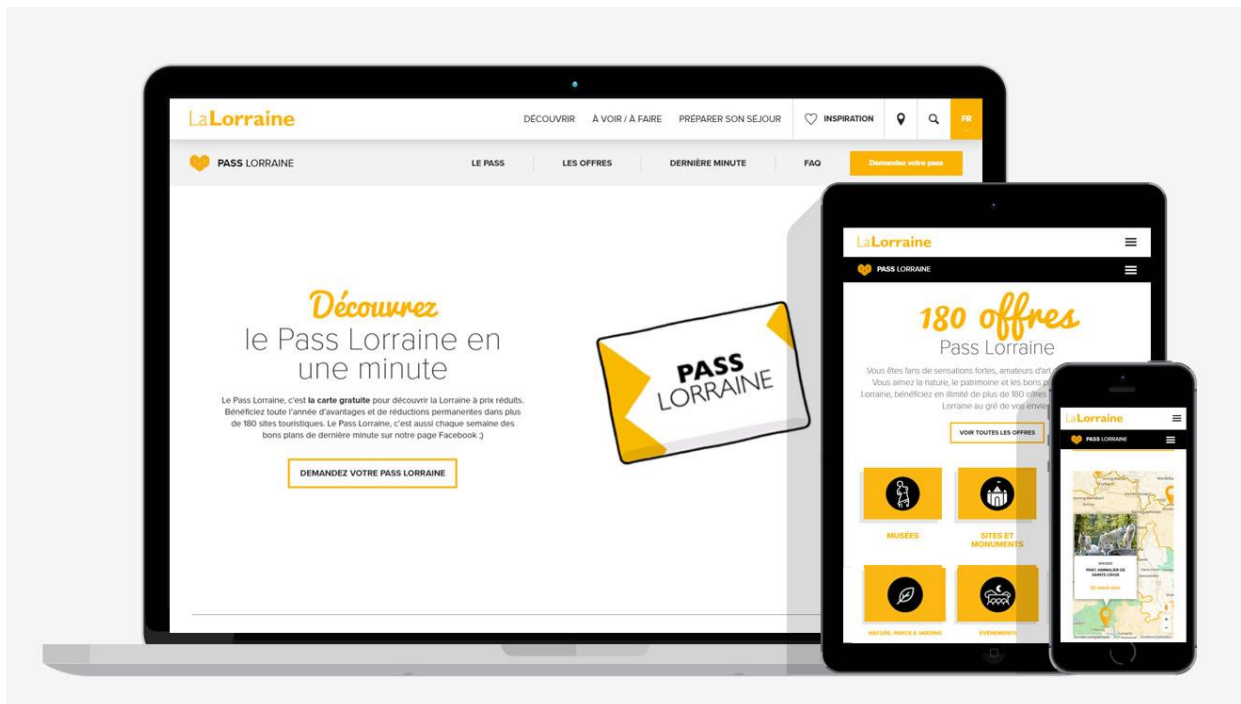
LaLorraine

DÉCOUVRIR À VOIR / À FAIRE PRÉPARER SON SÉJOUR INSPIRATION FR

PASS LORRAINE

LE PASS LES OFFRES DERNIÈRE MINUTE FAQ Demandez votre pass

Découvrez
le Pass Lorraine en une minute

Le Pass Lorraine, c'est **la carte gratuite** pour découvrir la Lorraine à prix réduits. Bénéficiez toute l'année d'avantages et de réductions permanentes dans plus de 180 sites touristiques. Le Pass Lorraine, c'est aussi chaque semaine des bons plans de dernière minute sur notre page Facebook ;)

DEMANDEZ VOTRE PASS LORRAINE

PASS LORRAINE

LaLorraine

PASS LORRAINE

180 offres
Pass Lorraine

Vous êtes fans de sensations fortes, amateurs d'art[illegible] Vous aimez la nature, le patrimoine et les bons p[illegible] Lorraine, bénéficiez en illimité de plus de 180 offres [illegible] Lorraine au gré de vos envie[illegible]

VOIR TOUTES LES OFFRES

MUSÉES

SITES ET MONUMENTS

NATURE, PARCS & JARDINS

ÉVÉNEMENTS

LaLorraine

PASS LORRAINE

PARC ANIMALIER DE SAINTE-CROIX

En savoir plus